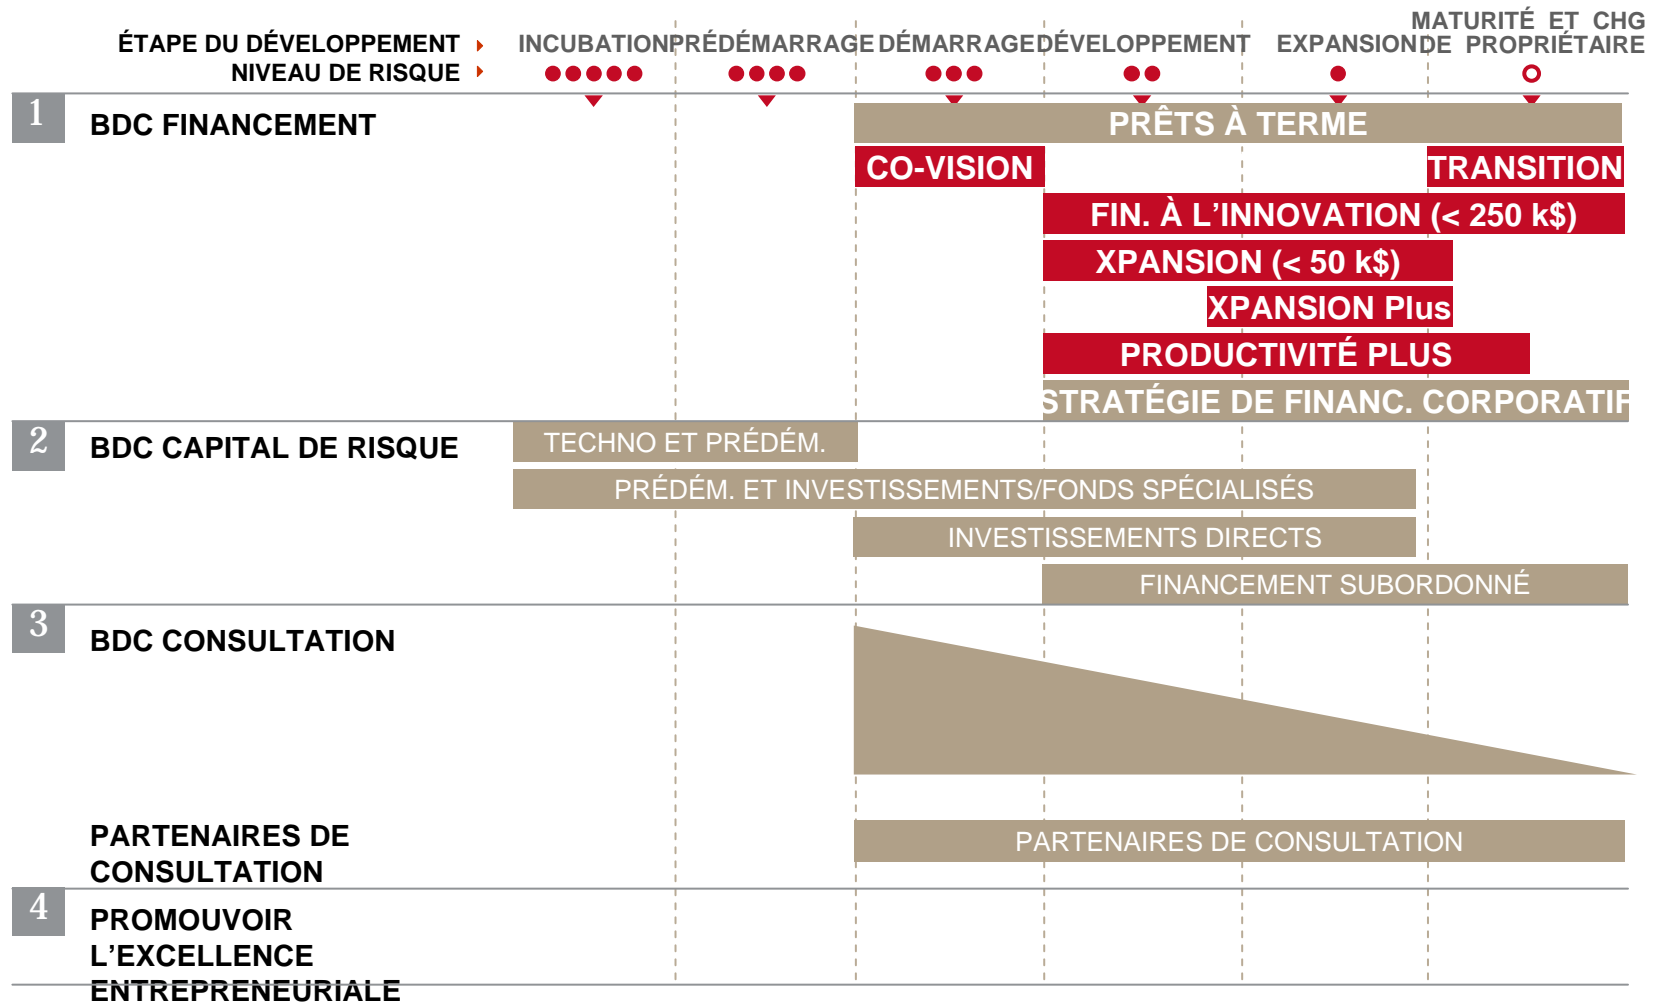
ÉTAPE DU DÉVELOPPEMENT
NIVEAU DE RISQUE

INCUBATION
PRÉDÉMARRAGE
DÉMARRAGE
DÉVELOPPEMENT
EXPANSION
MATURITÉ ET CHG DE PROPRIÉTAIRE

1 BDC FINANCEMENT

PRÊTS À TERME
CO-VISION
TRANSITION
FIN. À L'INNOVATION (< 250 k$)
XPANSION (< 50 k$)
XPANSION Plus
PRODUCTIVITÉ PLUS
STRATÉGIE DE FINANC. CORPORATIF

2 BDC CAPITAL DE RISQUE

TECHNO ET PRÉDÉM.
PRÉDÉM. ET INVESTISSEMENTS/FONDS SPÉCIALISÉS
INVESTISSEMENTS DIRECTS
FINANCEMENT SUBORDONNÉ

3 BDC CONSULTATION

PARTENAIRES DE CONSULTATION

PARTENAIRES DE CONSULTATION

4 PROMOUVOIR L'EXCELLENCE ENTREPRENEURIALE